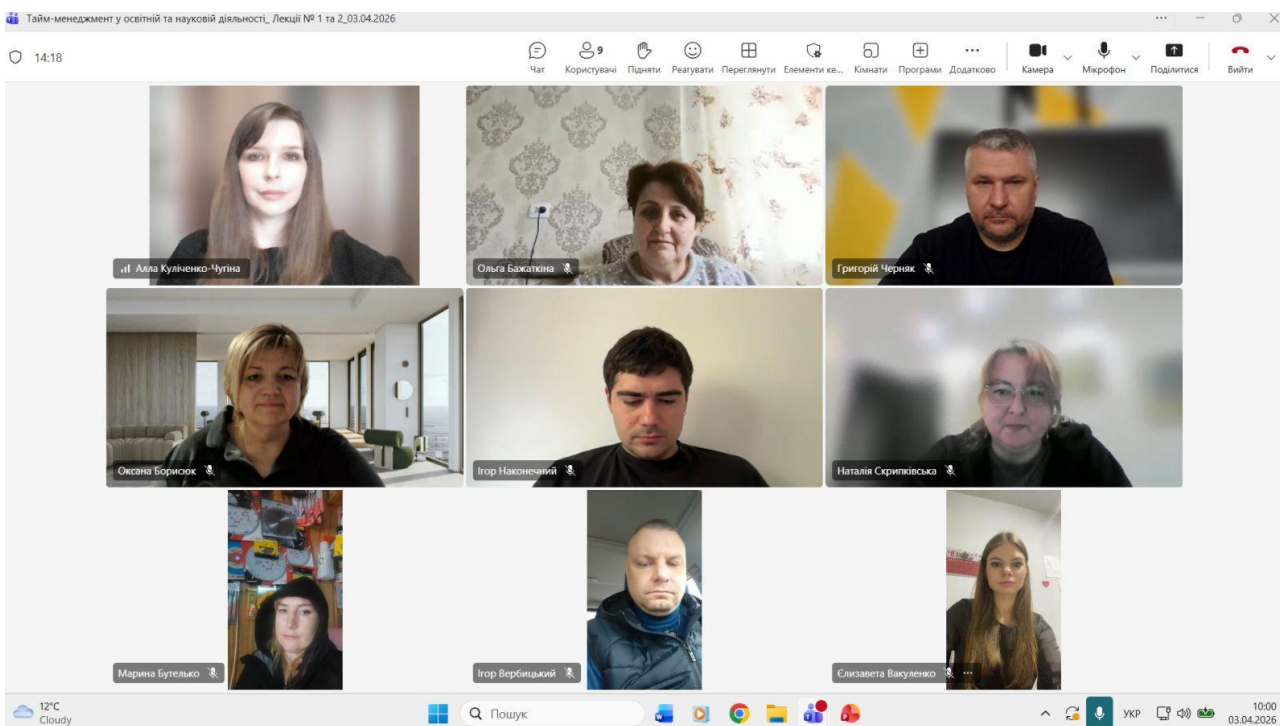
Тайм-менеджмент у освітній та науковій діяльності_ Лекції № 1 та 2_03.04.2026

14:18

Чат
9 Користувачі
Підняти
Реагувати
Переглянути
Елементи ке...
Кімнати
Програми
Додатково
Камера
Мікрофон
Поділитися
Вийти

Алла Куліченко-Чугіна
Ольга Бажаткіна
Григорій Черняк
Оксана Борисюк
Ігор Наконечний
Наталія Скрипківська
Марина Бутелько
Ігор Вербицький
Єлизавета Вакуленко

12°C
Cloudy
Пошук
УКР
10:00
03.04.2026